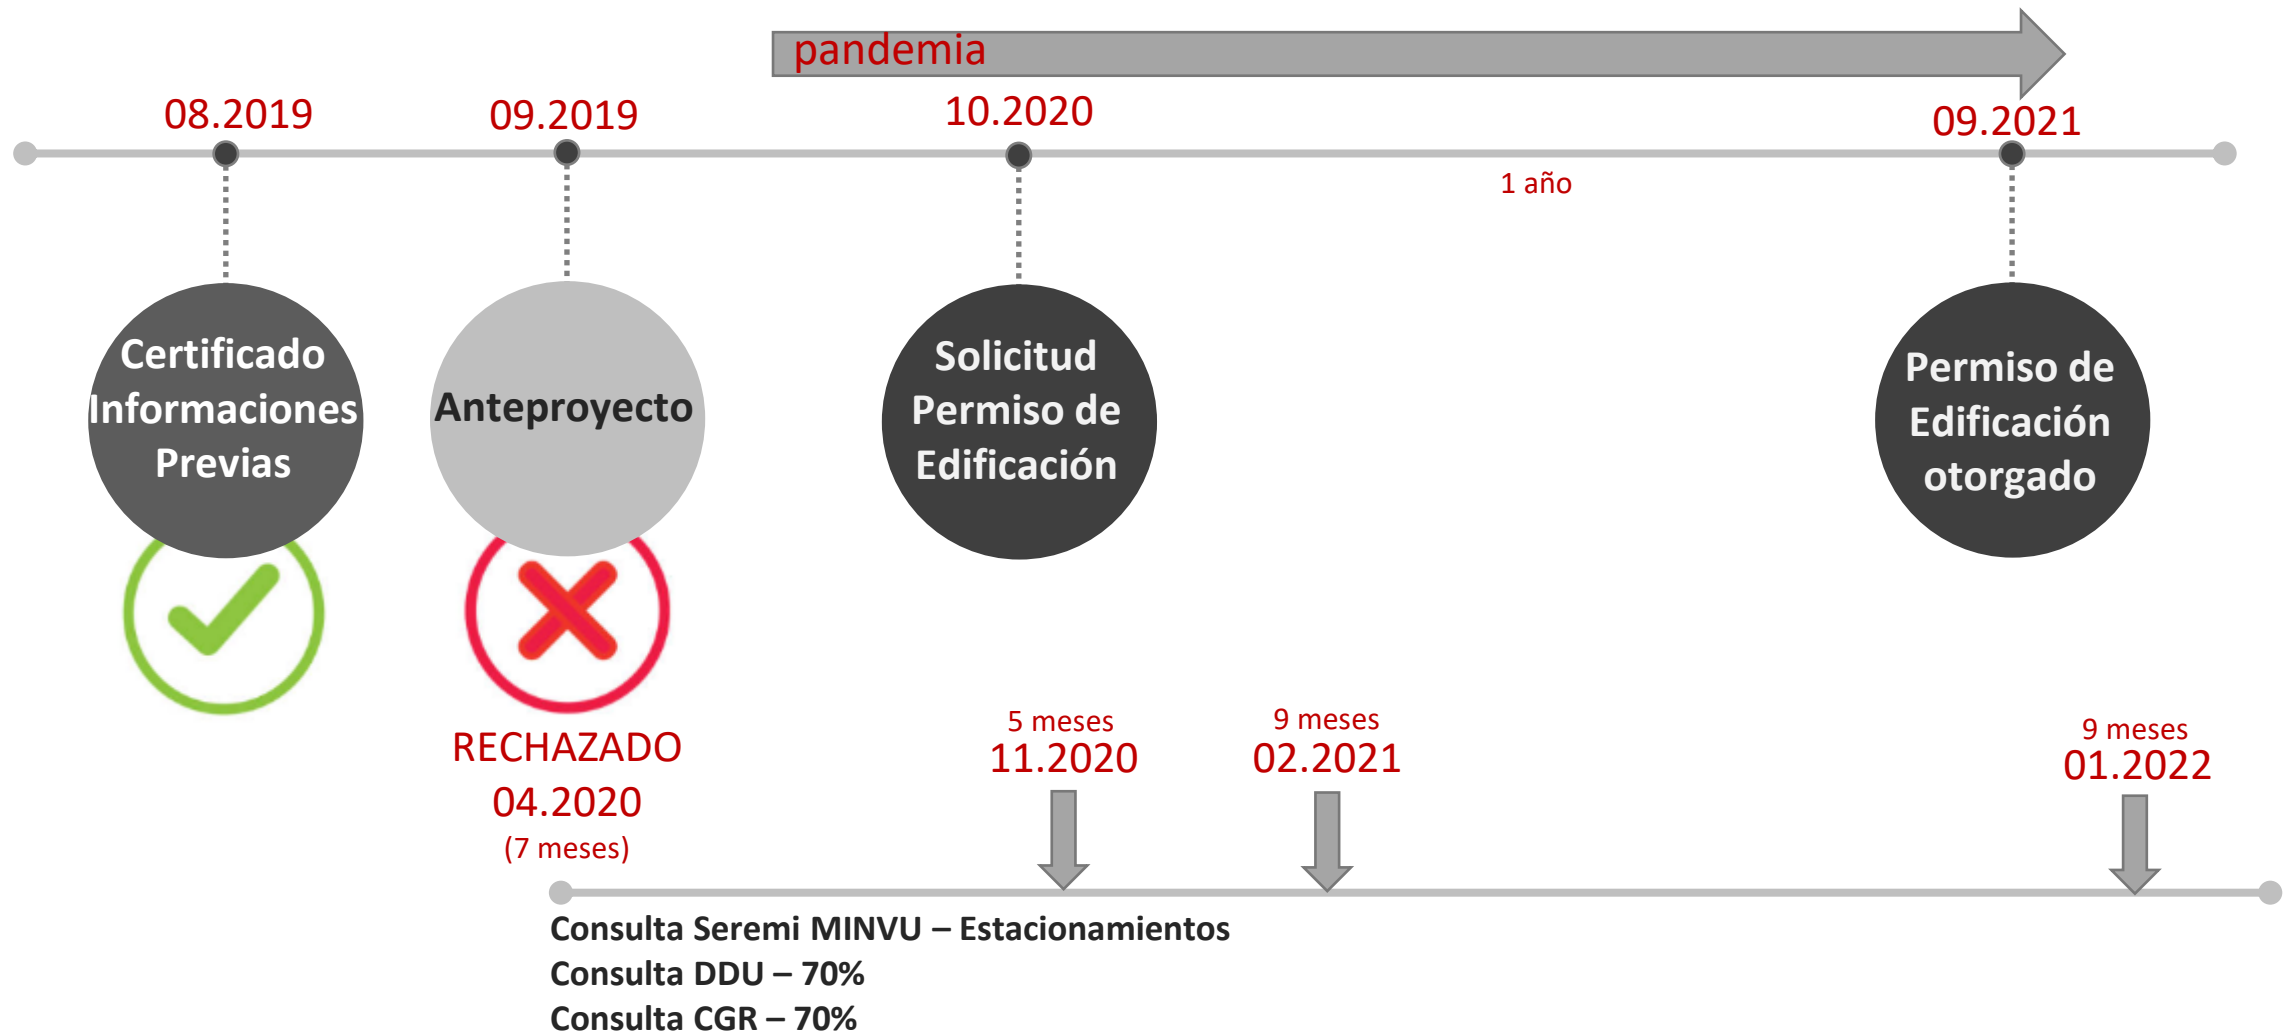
pandemia

08.2019

09.2019

10.2020

09.2021

1 año

Certificado Informaciones Previas

Anteproyecto

Solicitud Permiso de Edificación

Permiso de Edificación otorgado

RECHAZADO
04.2020
(7 meses)

5 meses
11.2020

9 meses
02.2021

9 meses
01.2022

Consulta Seremi MINVU – Estacionamientos
Consulta DDU – 70%
Consulta CGR – 70%